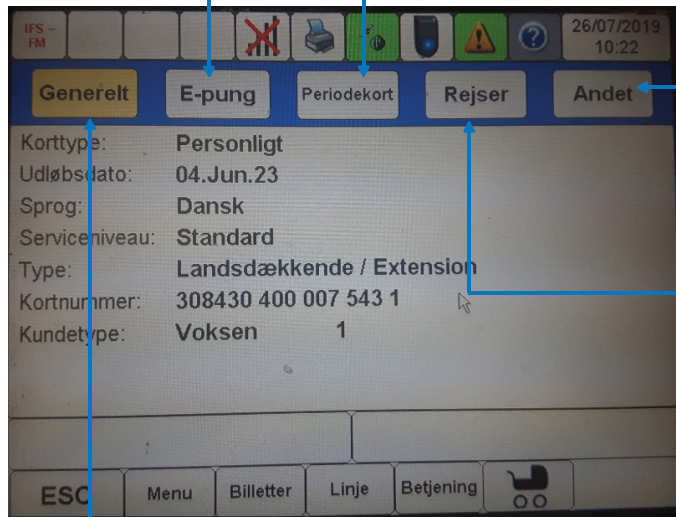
IFS – FM

26/07/2019
10:22

Generelt
E-pung
Periodekort
Rejser
Andet

| | |
|---|---|
| Korttype: | Personligt |
| Udløbsdato: | 04.Jun.23 |
| Sprog: | Dansk |
| Serviceniveau: | Standard |
| Type: | Landsdækkende / Extension |
| Kortnummer: | 308430 400 007 543 1 |
| Kundetype: | Voksen 1 |

ESC
Menu
Billetter
Linje
Betjening